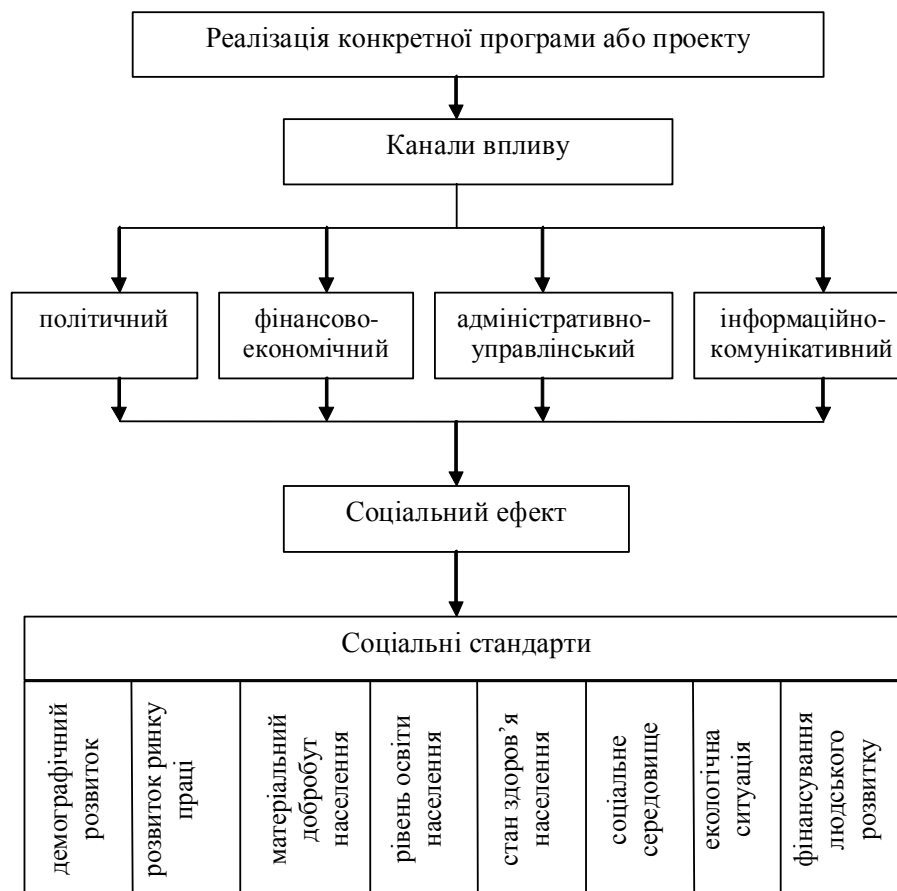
Реалізація конкретної програми або проекту

Канали впливу

політичний

фінансово-економічний

адміністративно-управлінський

інформаційно-комунікативний

Соціальний ефект

Соціальні стандарти

| демографічний розвиток | розвиток ринку праці | матеріальний добробут населення | рівень освіти населення | стан здоров'я населення | соціальне середовище | екологічна ситуація | фінансування людського розвитку |
|---|---|---|---|---|---|---|---|